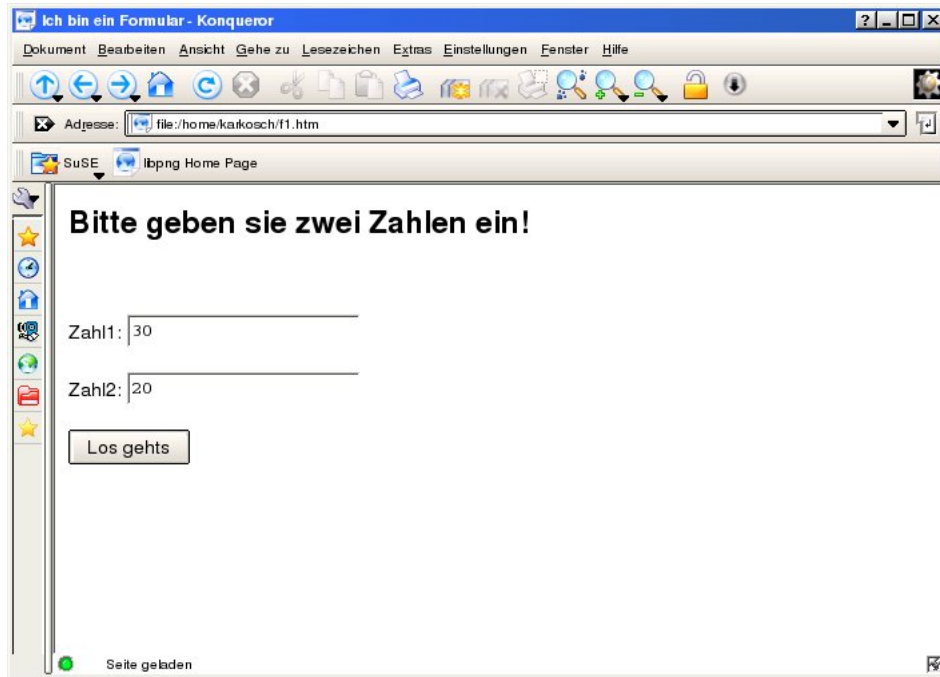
Ich bin ein Formular - Konqueror

Dokument Bearbeiten Ansicht Gehe zu Lesezeichen Extras Einstellungen Fenster Hilfe

Adresse: file:/home/karkosch/f1.htm

SuSE libpng Home Page

Bitte geben sie zwei Zahlen ein!

Zahl1: 30

Zahl2: 20

Los gehts

Seite geladen